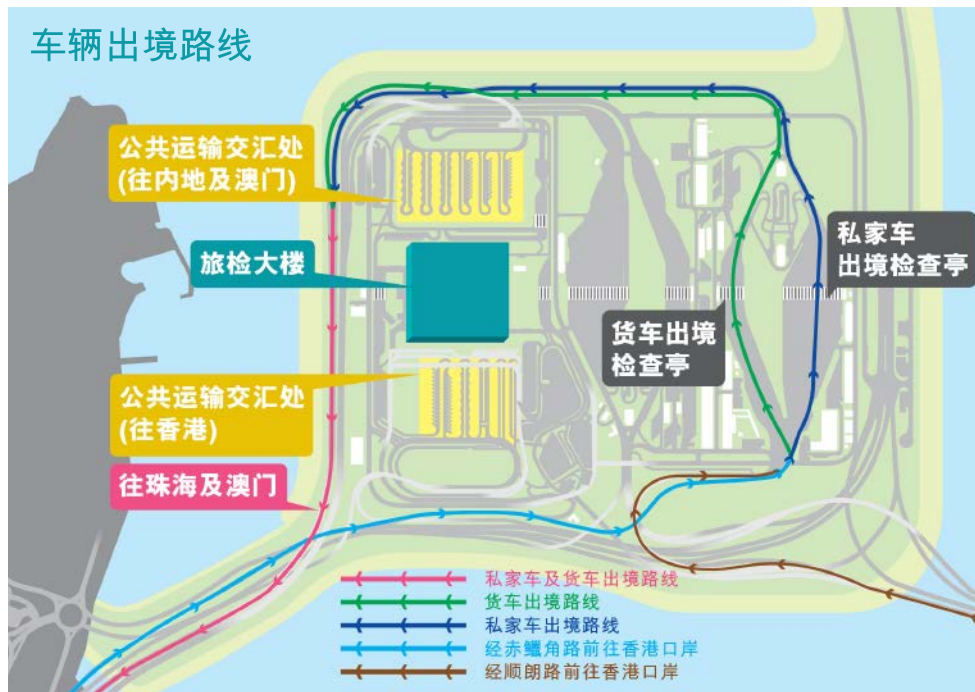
车辆出境路线

公共运输交汇处
(往内地及澳门)

旅检大楼

公共运输交汇处
(往香港)

往珠海及澳门

私家车
出境检查亭

货车出境
检查亭

私家车及货车出境路线
货车出境路线
私家车出境路线
经赤鱲角路前往香港口岸
经顺朗路前往香港口岸